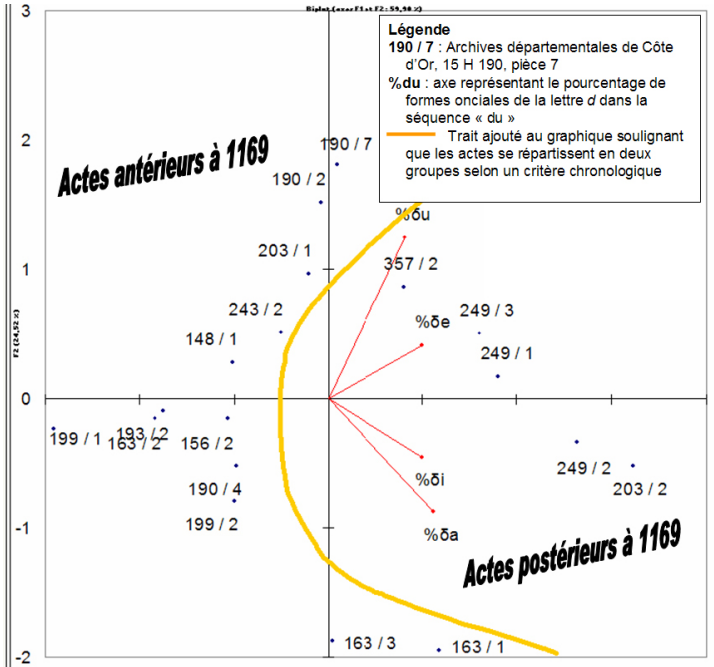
Biplot (axes F1 et F2 : 59,98 %)

Légende
190 / 7 : Archives départementales de Côte d'Or, 15 H 190, pièce 7
%du : axe représentant le pourcentage de formes onciales de la lettre d dans la séquence « du »
Trait ajouté au graphique soulignant que les actes se répartissent en deux groupes selon un critère chronologique

Actes antérieurs à 1169

Actes postérieurs à 1169

F2 (24,52 %)

3
2
1
0
-1
-2

190 / 7
190 / 2
203 / 1
243 / 2
148 / 1
%δu
357 / 2
%δe
249 / 3
249 / 1
199 / 1
193 / 2
163 / 2
156 / 2
190 / 4
199 / 2
%δi
%δa
249 / 2
203 / 2
163 / 3
163 / 1